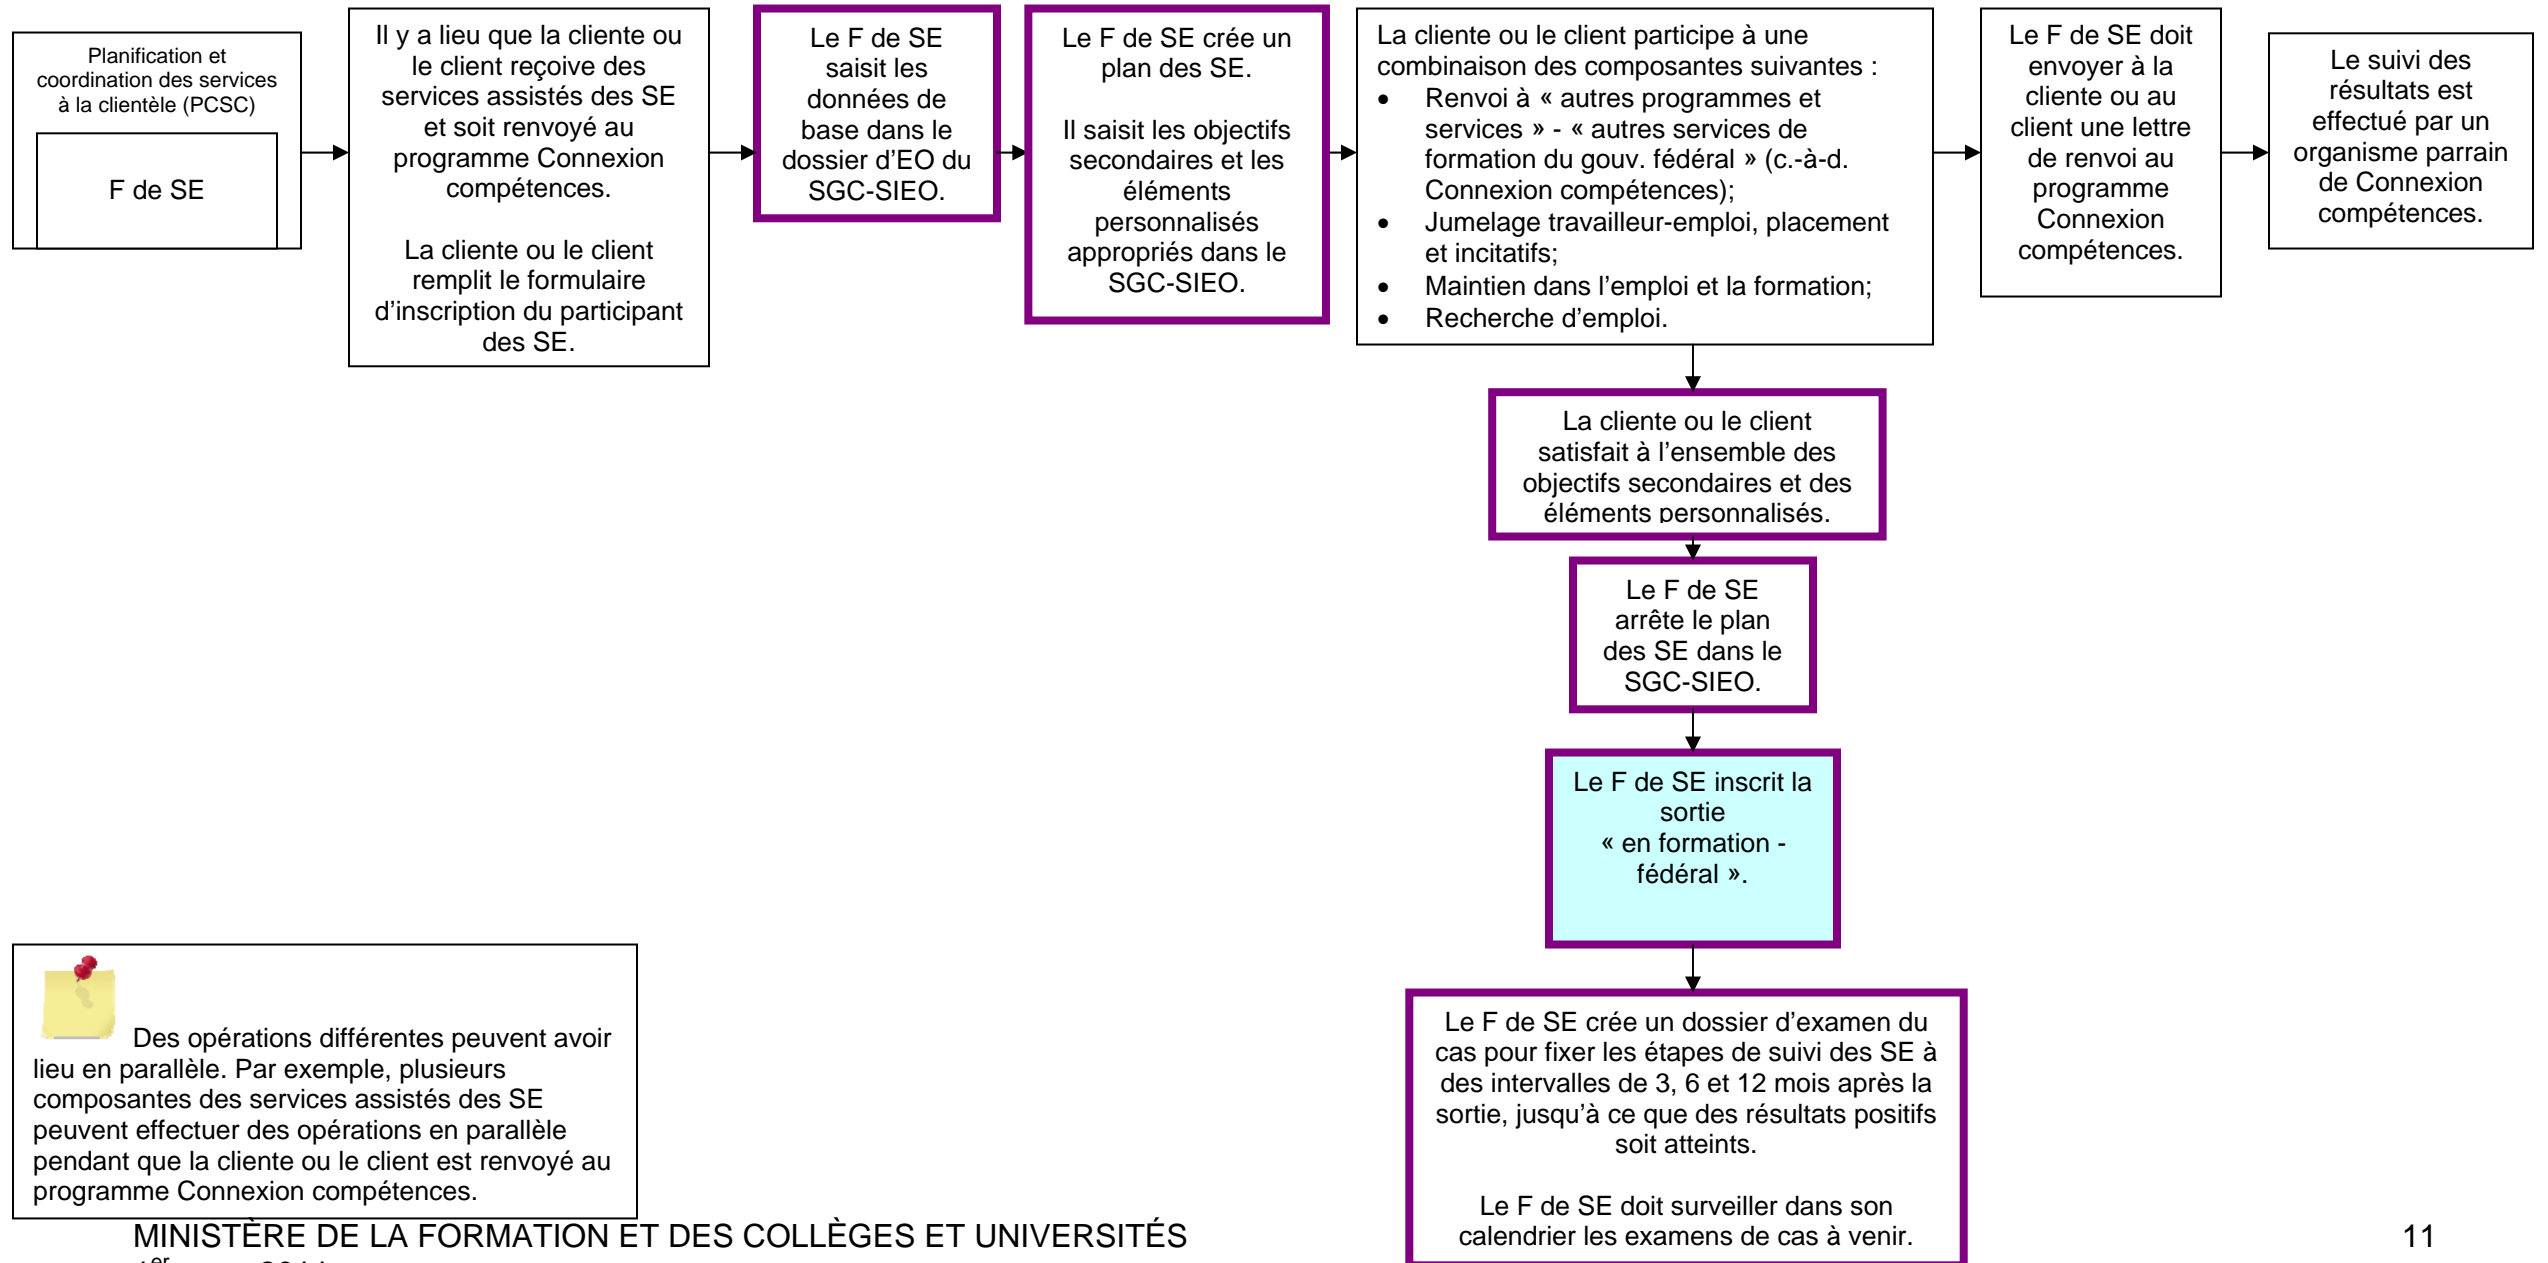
Planification et coordination des services à la clientèle (PCSC)

F de SE

Il y a lieu que la cliente ou le client reçoive des services assistés des SE et soit renvoyé au programme Connexion compétences.

La cliente ou le client remplit le formulaire d'inscription du participant des SE.

Le F de SE saisit les données de base dans le dossier d'EO du SGC-SIEO.

Le F de SE crée un plan des SE.

Il saisit les objectifs secondaires et les éléments personnalisés appropriés dans le SGC-SIEO.

La cliente ou le client participe à une combinaison des composantes suivantes :
- Renvoi à « autres programmes et services » - « autres services de formation du gouv. fédéral » (c.-à-d. Connexion compétences);
- Jumelage travailleur-emploi, placement et incitatifs;
- Maintien dans l'emploi et la formation;
- Recherche d'emploi.

Le F de SE doit envoyer à la cliente ou au client une lettre de renvoi au programme Connexion compétences.

Le suivi des résultats est effectué par un organisme parrain de Connexion compétences.

La cliente ou le client satisfait à l'ensemble des objectifs secondaires et des éléments personnalisés.

Le F de SE arrête le plan des SE dans le SGC-SIEO.

Le F de SE inscrit la sortie « en formation - fédéral ».

Le F de SE crée un dossier d'examen du cas pour fixer les étapes de suivi des SE à des intervalles de 3, 6 et 12 mois après la sortie, jusqu'à ce que des résultats positifs soit atteints.

Le F de SE doit surveiller dans son calendrier les examens de cas à venir.

Des opérations différentes peuvent avoir lieu en parallèle. Par exemple, plusieurs composantes des services assistés des SE peuvent effectuer des opérations en parallèle pendant que la cliente ou le client est renvoyé au programme Connexion compétences.

MINISTÈRE DE LA FORMATION ET DES COLLÈGES ET UNIVERSITÉS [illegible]

11